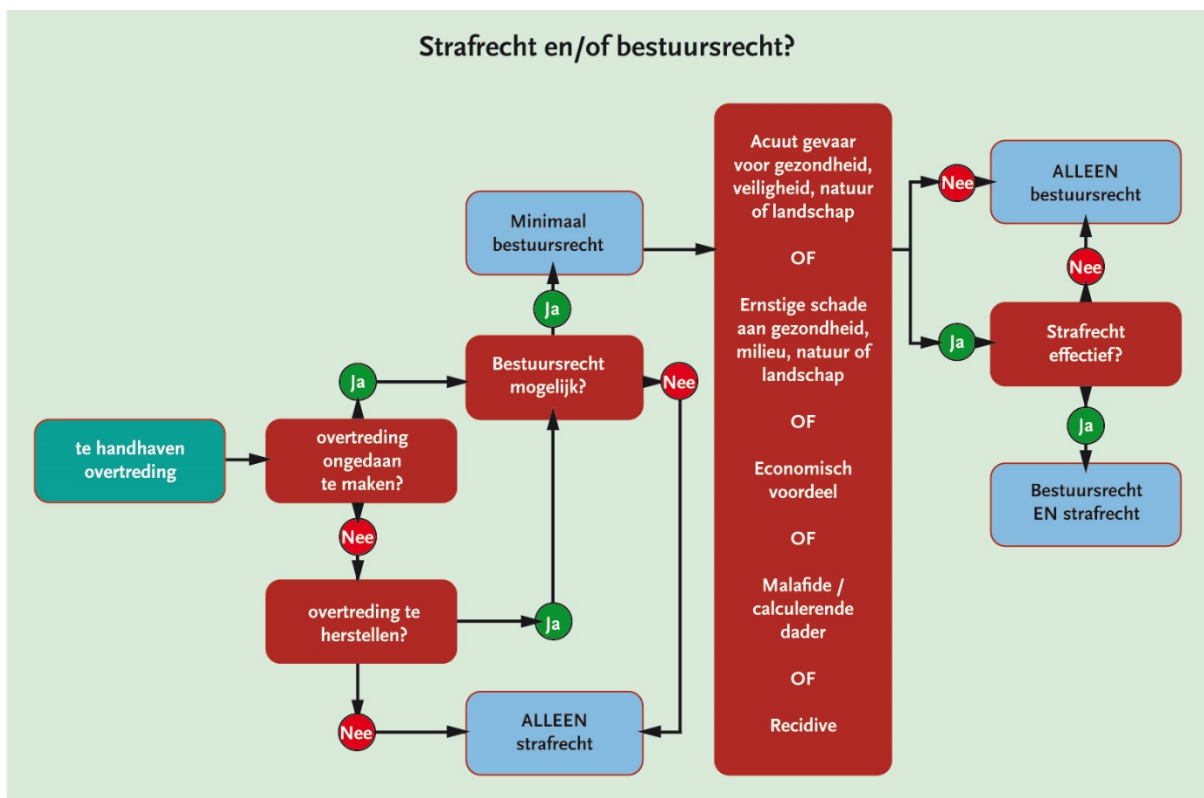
Strafrecht en/of bestuursrecht?

te handhaven overtreding

overtreding ongedaan te maken?

Ja

Nee

overtreding te herstellen?

Ja

Nee

Bestuursrecht mogelijk?

Ja

Nee

Minimaal bestuursrecht

ALLEEN strafrecht

Acuut gevaar voor gezondheid, veiligheid, natuur of landschap

OF

Ernstige schade aan gezondheid, milieu, natuur of landschap

OF

Economisch voordeel

OF

Malafide / calculerende dader

OF

Recidive

Nee

ALLEEN bestuursrecht

Nee

Ja

Strafrecht effectief?

Ja

Bestuursrecht EN strafrecht